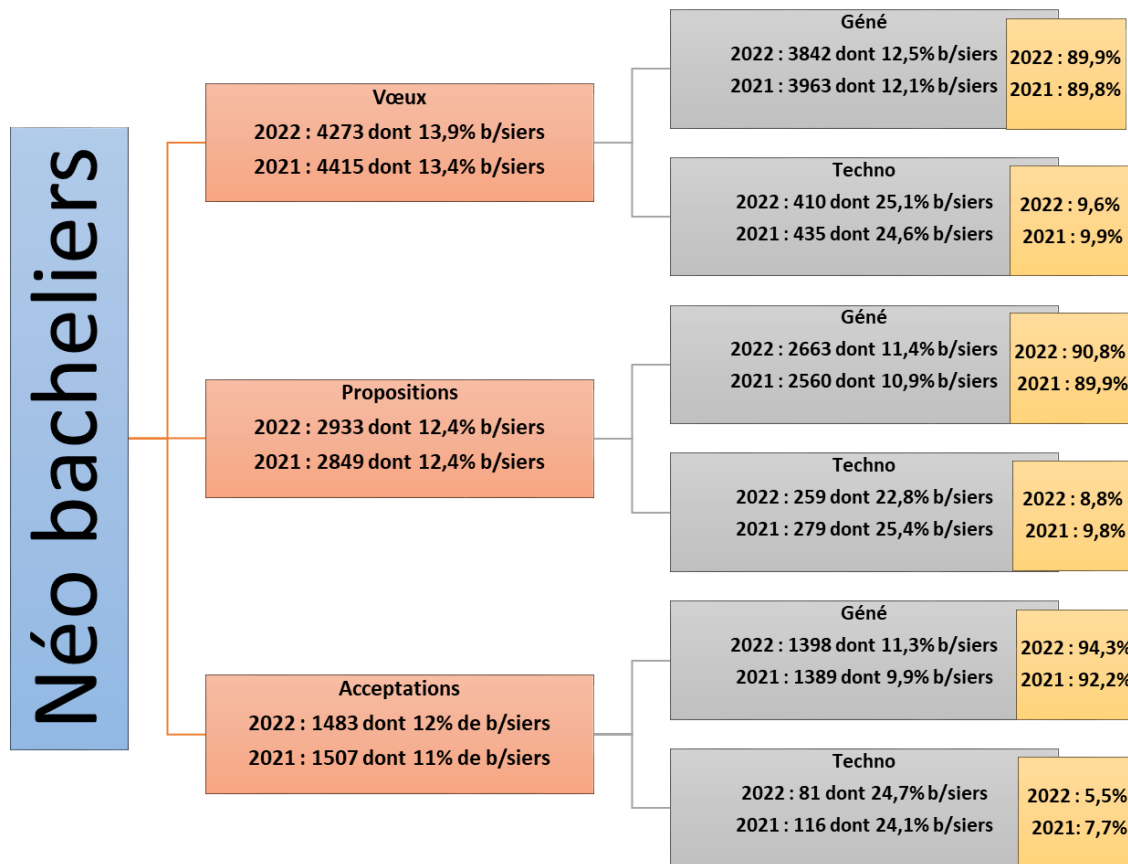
Néo bacheliers

Vœux
2022 : 4273 dont 13,9% b/siers
2021 : 4415 dont 13,4% b/siers

Géné
2022 : 3842 dont 12,5% b/siers
2021 : 3963 dont 12,1% b/siers
2022 : 89,9%
2021 : 89,8%

Techno
2022 : 410 dont 25,1% b/siers
2021 : 435 dont 24,6% b/siers
2022 : 9,6%
2021 : 9,9%

Propositions
2022 : 2933 dont 12,4% b/siers
2021 : 2849 dont 12,4% b/siers

Géné
2022 : 2663 dont 11,4% b/siers
2021 : 2560 dont 10,9% b/siers
2022 : 90,8%
2021 : 89,9%

Techno
2022 : 259 dont 22,8% b/siers
2021 : 279 dont 25,4% b/siers
2022 : 8,8%
2021 : 9,8%

Acceptations
2022 : 1483 dont 12% de b/siers
2021 : 1507 dont 11% de b/siers

Géné
2022 : 1398 dont 11,3% b/siers
2021 : 1389 dont 9,9% b/siers
2022 : 94,3%
2021 : 92,2%

Techno
2022 : 81 dont 24,7% b/siers
2021 : 116 dont 24,1% b/siers
2022 : 5,5%
2021: 7,7%